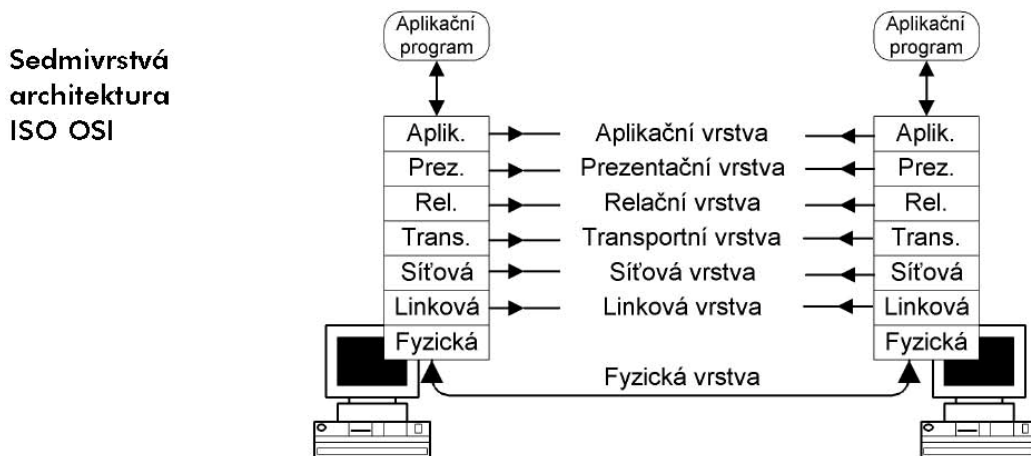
Sedmivrstvá architektura ISO OSI

Aplikační program

Aplikační program

Aplik.
Prez.
Rel.
Trans.
Síťová
Linková
Fyzická

Aplikační vrstva
Prezentační vrstva
Relační vrstva
Transportní vrstva
Síťová vrstva
Linková vrstva
Fyzická vrstva

Aplik.
Prez.
Rel.
Trans.
Síťová
Linková
Fyzická